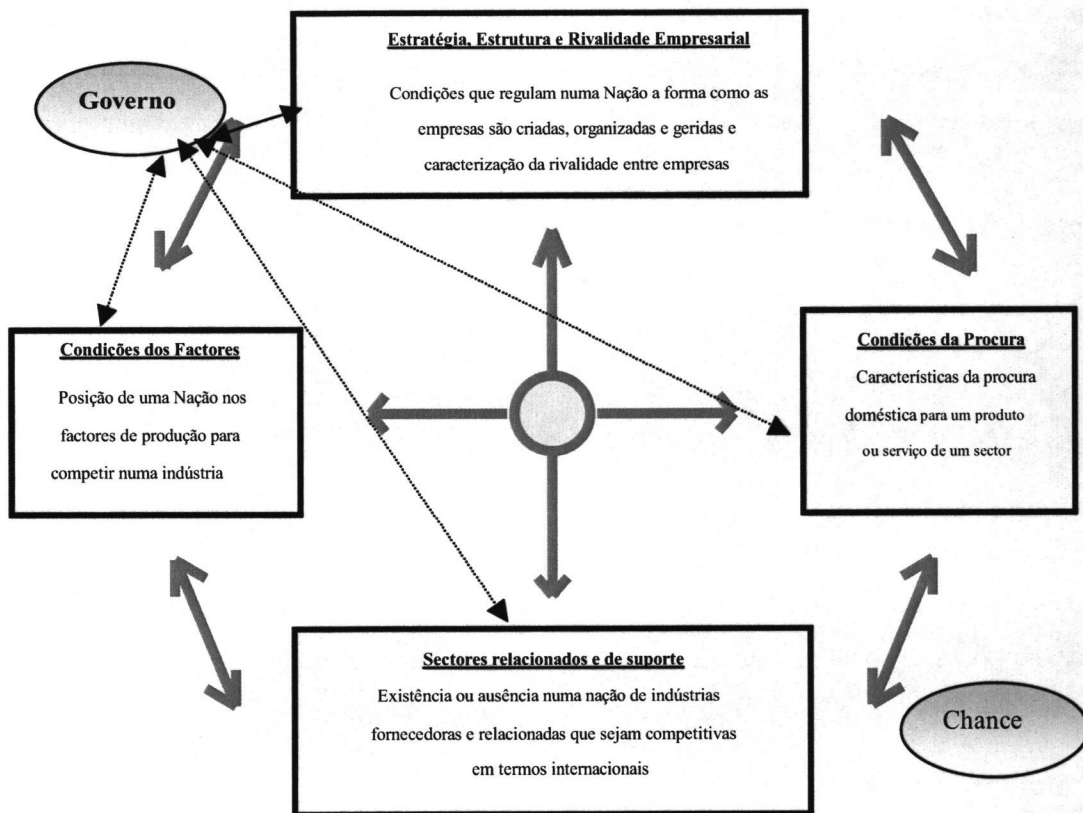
Governo

Estratégia, Estrutura e Rivalidade Empresarial

Condições que regulam numa Nação a forma como as empresas são criadas, organizadas e geridas e caracterização da rivalidade entre empresas

Condições dos Factores

Posição de uma Nação nos factores de produção para competir numa indústria

Condições da Procura

Características da procura doméstica para um produto ou serviço de um sector

Sectores relacionados e de suporte

Existência ou ausência numa nação de indústrias fornecedoras e relacionadas que sejam competitivas em termos internacionais

Chance